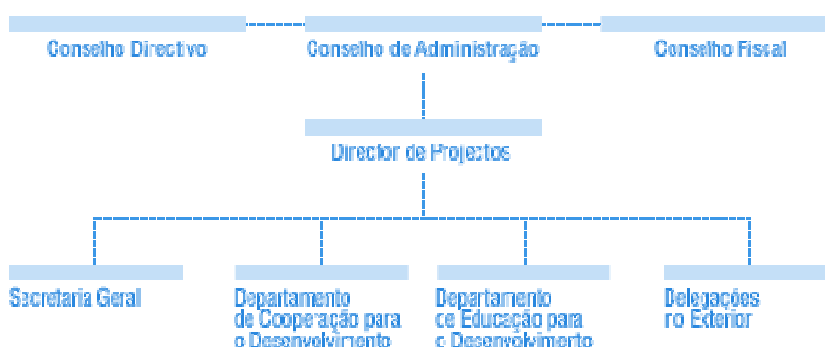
Conselho Directivo

Conselho de Administração

Conselho Fiscal

Director de Projectos

Secretaria Geral

Departamento de Cooperação para o Desenvolvimento

Departamento de Educação para o Desenvolvimento

Delegações no Exterior